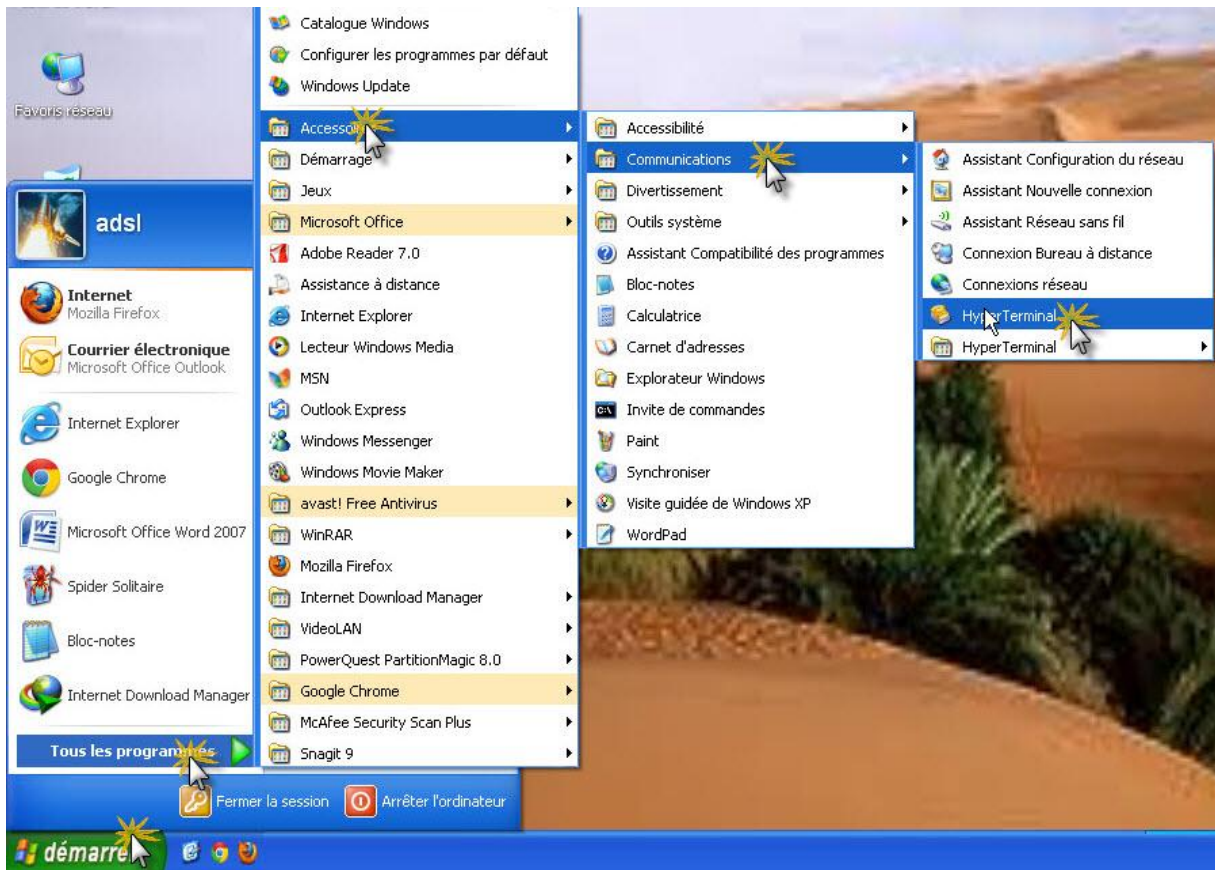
Favoris réseau

adsl

Internet
Mozilla Firefox

Courrier électronique
Microsoft Office Outlook

Internet Explorer

Google Chrome

Microsoft Office Word 2007

Spider Solitaire

Bloc-notes

Internet Download Manager

Tous les programmes

Fermer la session

Arrêter l'ordinateur

démarrer

Catalogue Windows
Configurer les programmes par défaut
Windows Update
Accessoires
Démarrage
Jeux
Microsoft Office
Adobe Reader 7.0
Assistance à distance
Internet Explorer
Lecteur Windows Media
MSN
Outlook Express
Windows Messenger
Windows Movie Maker
avast! Free Antivirus
WinRAR
Mozilla Firefox
Internet Download Manager
VideoLAN
PowerQuest PartitionMagic 8.0
Google Chrome
McAfee Security Scan Plus
Snagit 9

Accessibilité
Communications
Divertissement
Outils système
Assistant Compatibilité des programmes
Bloc-notes
Calculatrice
Carnet d'adresses
Explorateur Windows
Invite de commandes
Paint
Synchroniser
Visite guidée de Windows XP
WordPad

Assistant Configuration du réseau
Assistant Nouvelle connexion
Assistant Réseau sans fil
Connexion Bureau à distance
Connexions réseau
HyperTerminal
HyperTerminal